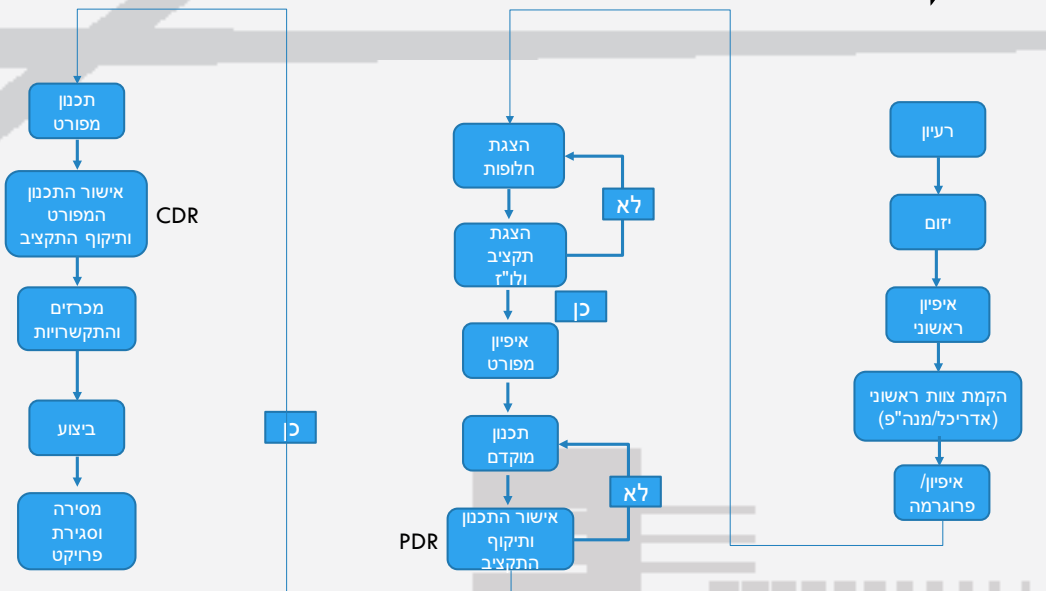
רעיון

יזום

איפיון ראשוני

הקמת צוות ראשוני (אדריכל/מנה"פ)

איפיון/ פרוגרמה

הצגת חלופות

לא

הצגת תקציב ולו"ז

כן

איפיון מפורט

תכנון מוקדם

לא

אישור התכנון ותיקוף התקציב

PDR

כן

תכנון מפורט

אישור התכנון המפורט ותיקוף התקציב

CDR

מכרזים והתקשרויות

ביצוע

מסירה וסגירת פרויקט